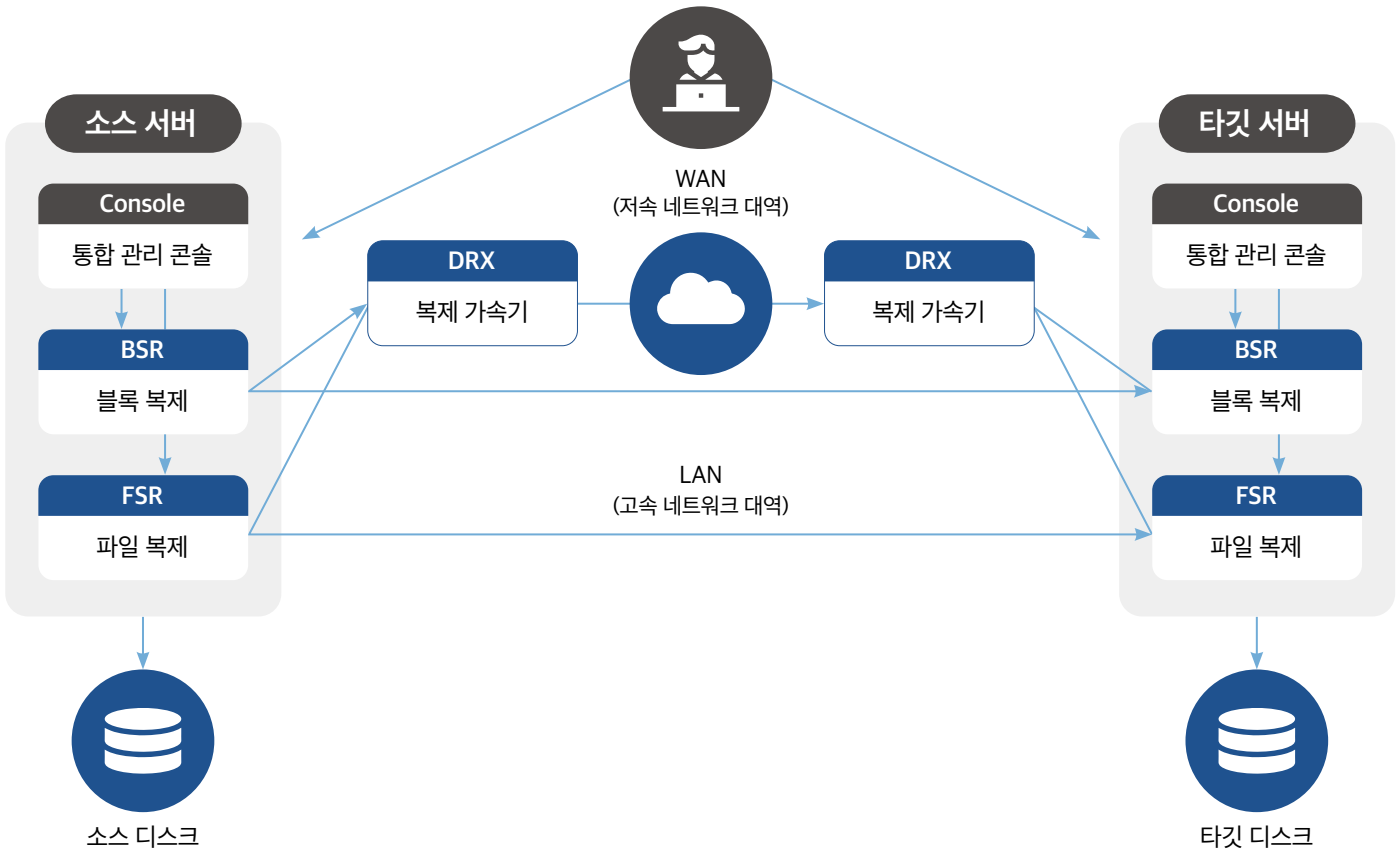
소스 서버

Console
통합 관리 콘솔

BSR
블록 복제

FSR
파일 복제

소스 디스크

WAN
(저속 네트워크 대역)

DRX
복제 가속기

DRX
복제 가속기

LAN
(고속 네트워크 대역)

타깃 서버

Console
통합 관리 콘솔

BSR
블록 복제

FSR
파일 복제

타깃 디스크